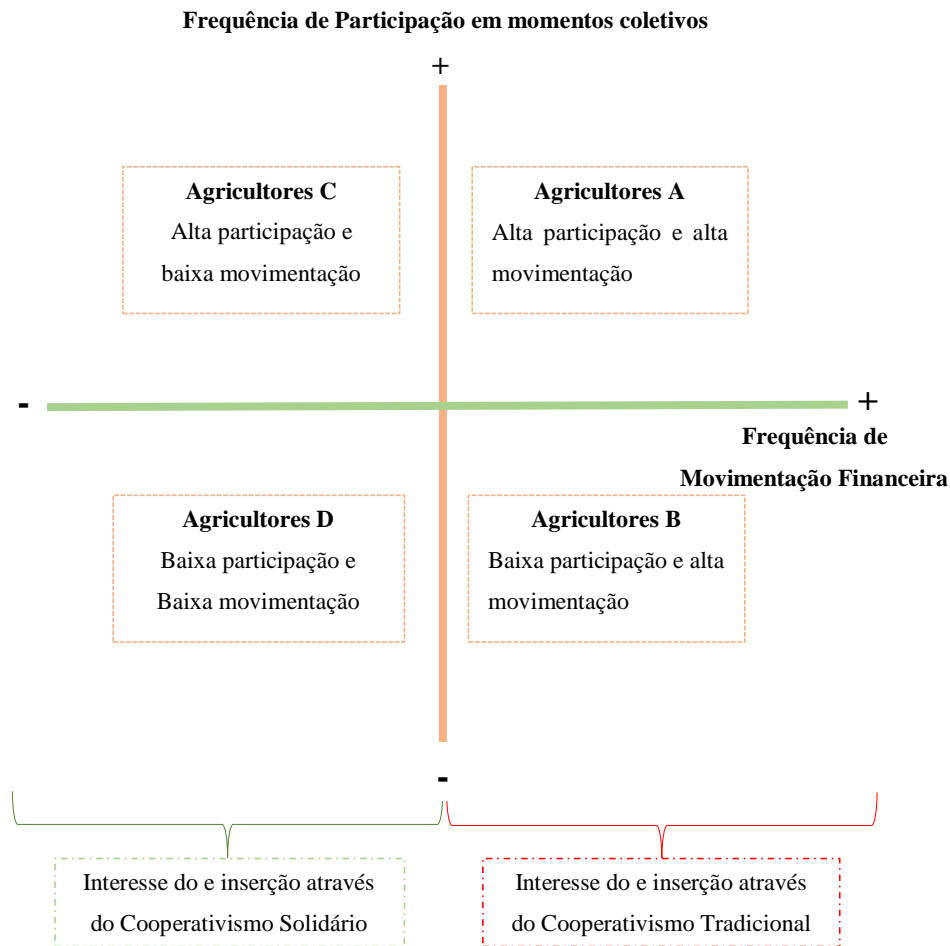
Frequência de Participação em momentos coletivos

+

**Agricultores C**
Alta participação e baixa movimentação

**Agricultores A**
Alta participação e alta movimentação

-

+

Frequência de Movimentação Financeira

**Agricultores D**
Baixa participação e Baixa movimentação

**Agricultores B**
Baixa participação e alta movimentação

-

Interesse do e inserção através do Cooperativismo Solidário

Interesse do e inserção através do Cooperativismo Tradicional